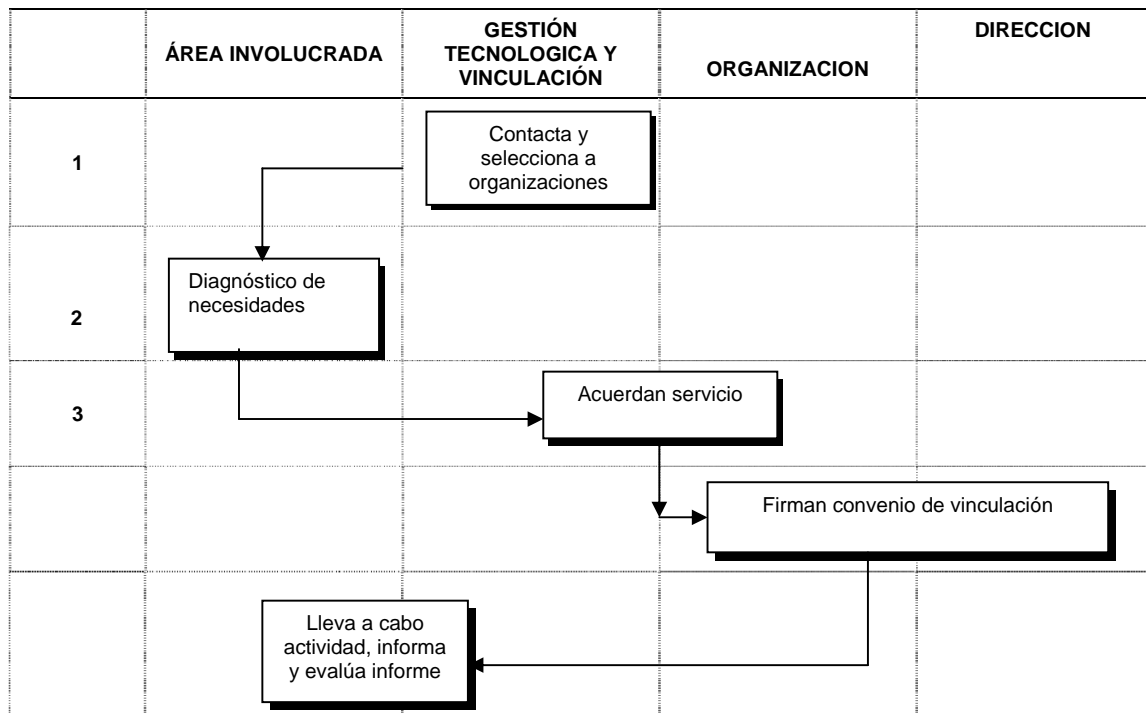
| | ÁREA INVOLUCRADA | GESTIÓN TECNOLOGICA Y VINCULACIÓN | ORGANIZACION | DIRECCION |
|---|---|---|---|---|
| 1 | | Contacta y selecciona a organizaciones | | |
| 2 | Diagnóstico de necesidades | | | |
| 3 | | Acuerdan servicio | | |
| | | | Firman convenio de vinculación | |
| | Lleva a cabo actividad, informa y evalúa informe | | | |